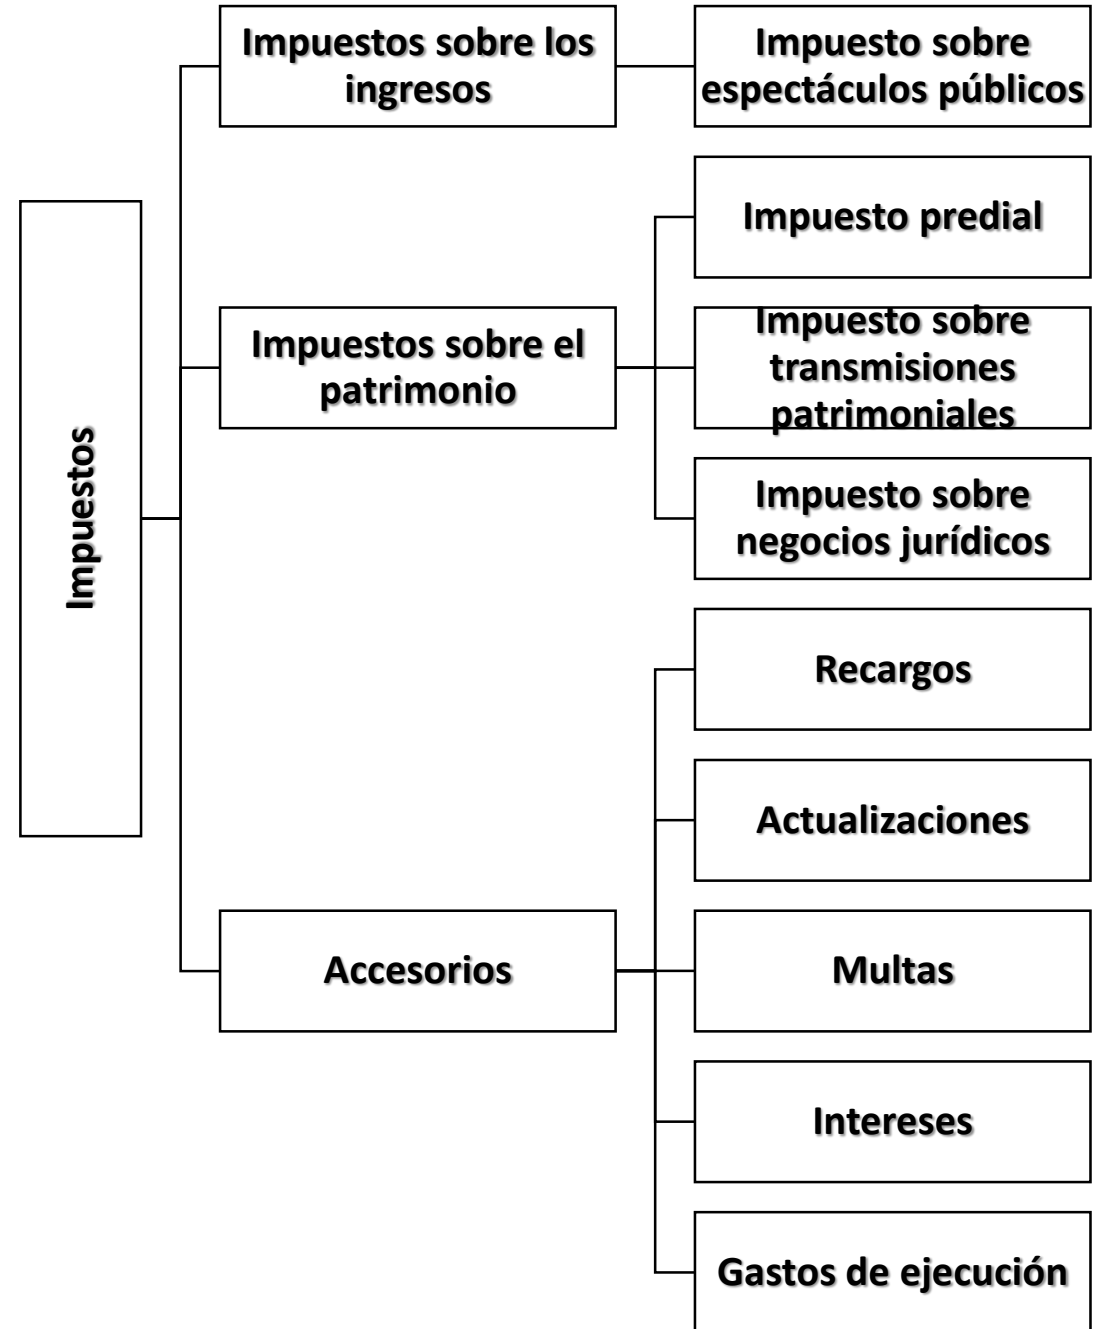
Impuestos

Impuestos sobre los ingresos

Impuesto sobre espectáculos públicos

Impuestos sobre el patrimonio

Impuesto predial

Impuesto sobre transmisiones patrimoniales

Impuesto sobre negocios jurídicos

Accesorios

Recargos

Actualizaciones

Multas

Intereses

Gastos de ejecución